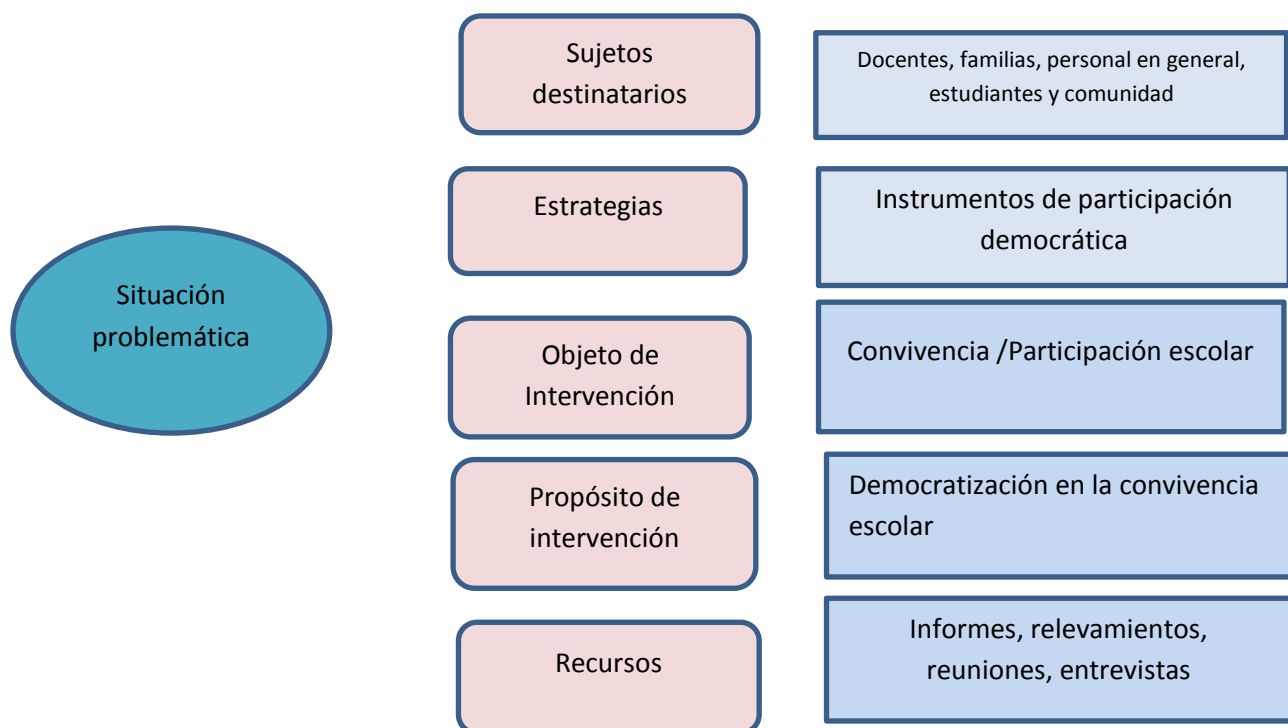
Situación problemática

Sujetos destinatarios

Docentes, familias, personal en general, estudiantes y comunidad

Estrategias

Instrumentos de participación democrática

Objeto de Intervención

Convivencia /Participación escolar

Propósito de intervención

Democratización en la convivencia escolar

Recursos

Informes, relevamientos, reuniones, entrevistas